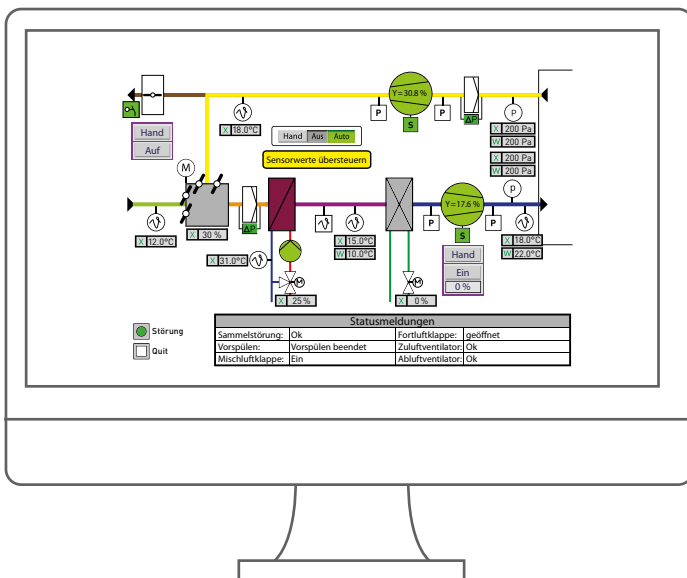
Y=30.8 %
P
S
ΔP
P
X 200 Pa
W 200 Pa
X 200 Pa
W 200 Pa
X 18.0°C
Hand
Auf
Hand Aus Auto
Sensorwerte übersteuern
M
X 12.0°C
X 30 %
ΔP
X 31.0°C
M
X 25 %
X 15.0°C
W 10.0°C
M
X 0 %
Y=17.6 %
P
S
P
P
X 18.0°C
W 22.0°C
Hand
Ein
0 %
Störung
Quit

| Statusmeldungen | | | |
|---|---|---|---|
| Sammelstörung: | Ok | Fortluftklappe: | geöffnet |
| Vorspülen: | Vorspülen beendet | Zuluftventilator: | Ok |
| Mischluftklappe: | Ein | Abluftventilator: | Ok |